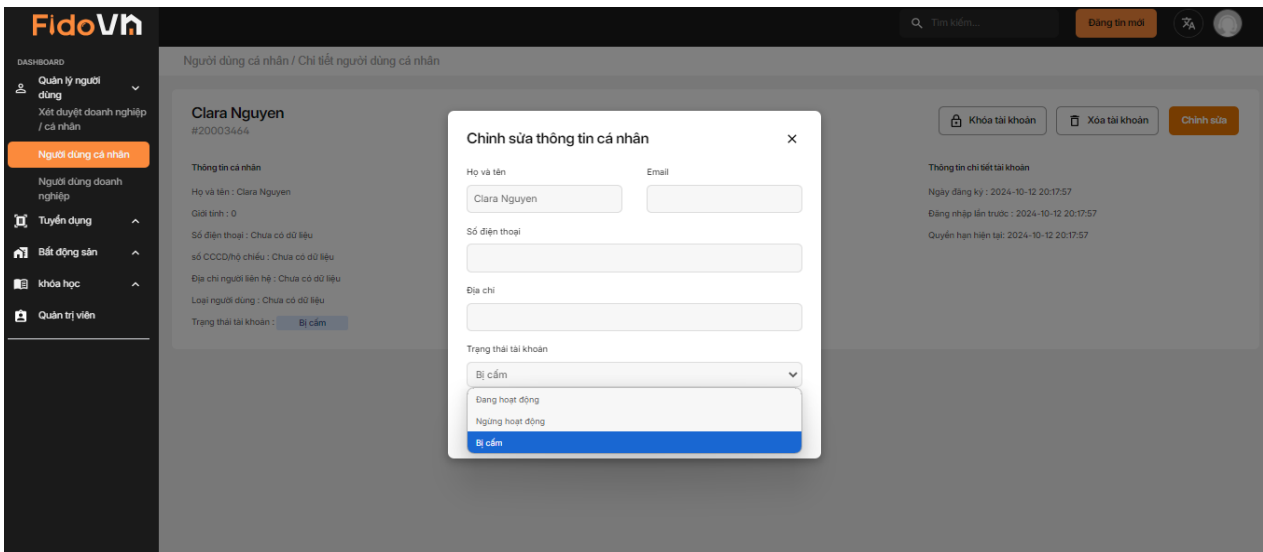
FidoVn

Tìm kiếm...

Đăng tin mới

DASHBOARD

Quản lý người dùng

Xét duyệt doanh nghiệp / cá nhân

Người dùng cá nhân

Người dùng doanh nghiệp

Tuyển dụng

Bất động sản

khóa học

Quản trị viên

Người dùng cá nhân / Chi tiết người dùng cá nhân

Clara Nguyen
#20003464

Khóa tài khoản

Xóa tài khoản

Chỉnh sửa

Thông tin cá nhân

Họ và tên : Clara Nguyen

Giới tính : 0

Số điện thoại : Chưa có dữ liệu

số CCCD/hộ chiếu : Chưa có dữ liệu

Địa chỉ người liên hệ : Chưa có dữ liệu

Loại người dùng : Chưa có dữ liệu

Trạng thái tài khoản : Bị cấm

Thông tin chi tiết tài khoản

Ngày đăng ký : 2024-10-12 20:17:57

Đăng nhập lần trước : 2024-10-12 20:17:57

Quyền hạn hiện tại: 2024-10-12 20:17:57

Chỉnh sửa thông tin cá nhân

×

Họ và tên

Clara Nguyen

Email

Số điện thoại

Địa chỉ

Trạng thái tài khoản

Bị cấm

Đang hoạt động

Ngừng hoạt động

Bị cấm